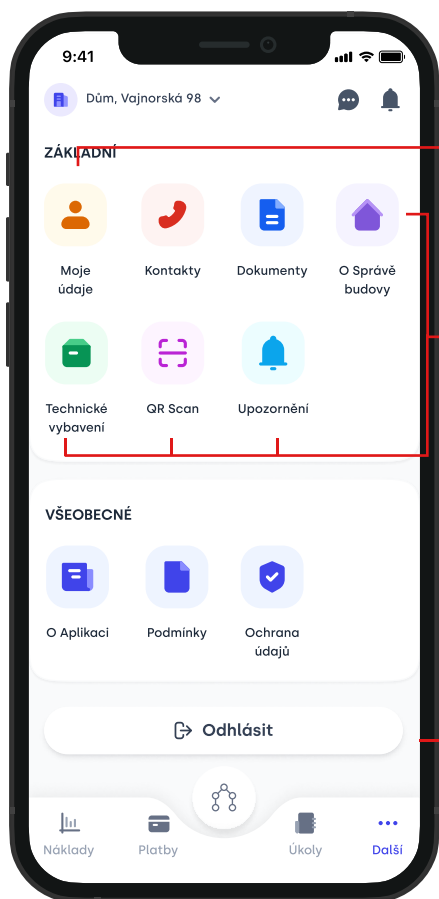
9:41

Dům, Vajnorská 98

ZÁKLADNÍ

Moje údaje

Kontakty

Dokumenty

O Správě budovy

Technické vybavení

QR Scan

Upozornění

VŠEOBECNÉ

O Aplikaci

Podmínky

Ochrana údajů

Odhlásit

Náklady

Platby

Úkoly

Další